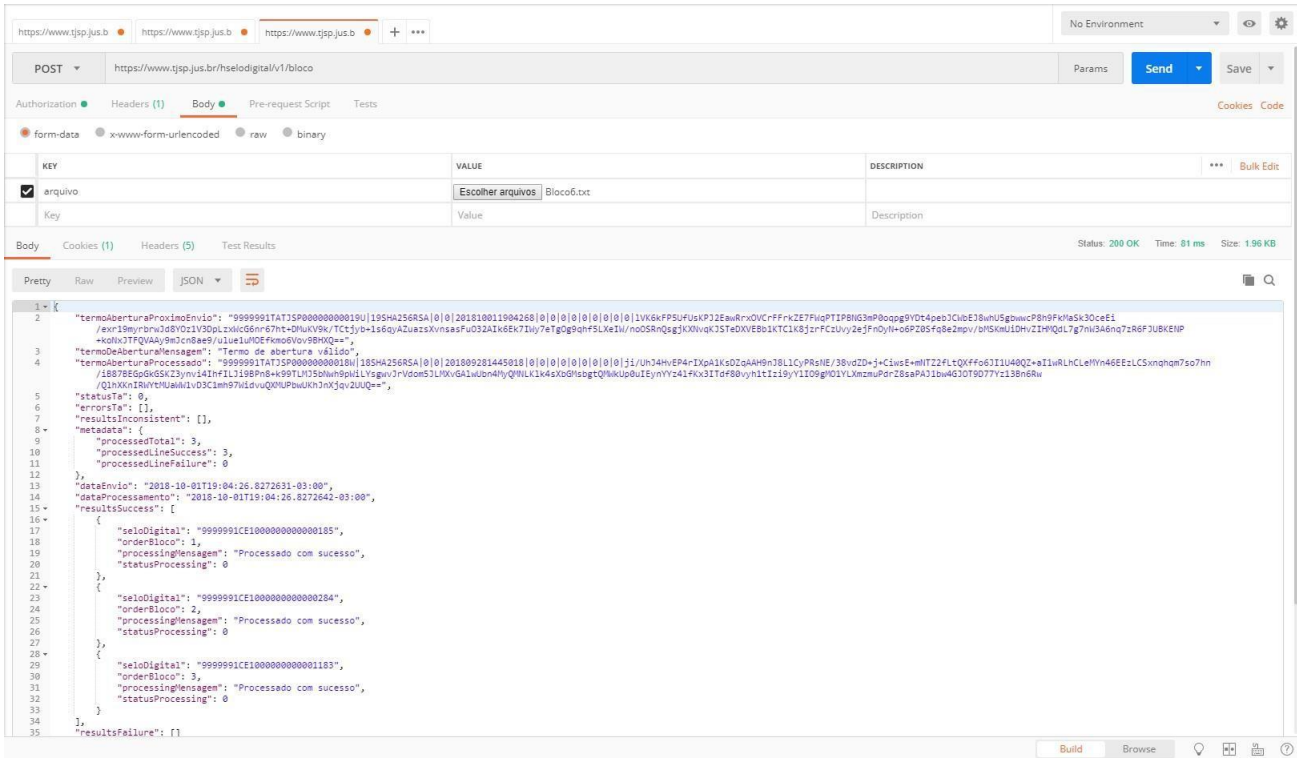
https://www.tjsp.jus.b ● https://www.tjsp.jus.b ● https://www.tjsp.jus.b ● + ···

No Environment

POST https://www.tjsp.jus.br/hselodigital/v1/bloco

Params Send Save

Authorization ● Headers (1) Body ● Pre-request Script Tests

Cookies Code

form-data x-www-form-urlencoded raw binary

| KEY | VALUE | DESCRIPTION | ··· Bulk Edit |
|---|---|---|---|
| arquivo | Escolher arquivos Bloco6.txt | | |
| Key | Value | Description | |

Body Cookies (1) Headers (5) Test Results

Status: 200 OK Time: 81 ms Size: 1.96 KB

Pretty Raw Preview JSON

1 {
2 "termoAberturaProximoEnvio": "9999991TATJSP00000000019U|19SHA256RSA|0|0|201810011904268|0|0|0|0|0|0|0|0|1VK6kFP5UfUsKPJ2EawRrxOVCrFFrkZE7FWqPTIP8NG3mP0oqpg9YDt4pebJCWbEJ8whU5gbwwcP8h9FkMaSk3OceEi/exr19myrbrwJd8YOz1V3DpLzxWcG6nr67ht+DMuKV9k/TCtjyb+1s6qyAZuazsXvnsasFuO32AIk6Ek7IWy7eTgOg9qhf5LXeIW/noOSRnQsgjKXNvqKJSTeDXVEBb1KTClK8jzrFCzUvy2ejFnOyN+o6PZ0Sfq8e2mpv/bMSKmUiDHvZIHMQdL7g7nW3A6nq7zR6FJUBKENP+koNx3TFQVAAy9mJcn8ae9/ulue1uMOEFkmo6Vov9BHXQ==",
3 "termoDeAberturaMensagem": "Termo de abertura válido",
4 "termoAberturaProcessado": "9999991TATJSP00000000018W|18SHA256RSA|0|0|201809281445018|0|0|0|0|0|0|0|0|ji/UhJ4HvEP4rIXpA1KsDZqAAH9nJ8LlCyPRsNE/38vdZD+j+CiwsE+mNTZ2fLtQXFfo6JI1U40QZ+aI1wRLhCLeMYn46EEzLCSxnqhqm7so7hn/iB87BEGpGkGSKZ3ynvi4IhfILJi9BPn8+k99TLMJ5bNwh9pWiLYsgwvJrVdom5JLMXvGA1wUbn4MyQMNLK1k4sXbGMsbgtQMWkUp0uIEynYYz4lfKx3ITdf80vyh1tIzi9yY1IO9gMO1YLXmzmuPdrZ8saPAJ1bw4GJOT9D77Yz13Bn6Rw/Q1hXKnIRWYtMUaWW1vD3C1mh97WidvuQXMUPbwUKhJnXjqv2UUQ==",
5 "statusTa": 0,
6 "errorsTa": [],
7 "resultsInconsistent": [],
8 "metadata": {
9 "processedTotal": 3,
10 "processedLineSuccess": 3,
11 "processedLineFailure": 0
12 },
13 "dataEnvio": "2018-10-01T19:04:26.8272631-03:00",
14 "dataProcessamento": "2018-10-01T19:04:26.8272642-03:00",
15 "resultsSuccess": [
16 {
17 "seloDigital": "9999991CE1000000000000185",
18 "orderBloco": 1,
19 "processingMensagem": "Processado com sucesso",
20 "statusProcessing": 0
21 },
22 {
23 "seloDigital": "9999991CE1000000000000284",
24 "orderBloco": 2,
25 "processingMensagem": "Processado com sucesso",
26 "statusProcessing": 0
27 },
28 {
29 "seloDigital": "9999991CE1000000000001183",
30 "orderBloco": 3,
31 "processingMensagem": "Processado com sucesso",
32 "statusProcessing": 0
33 }
34 ],
35 "resultsFailure": []

Build Browse